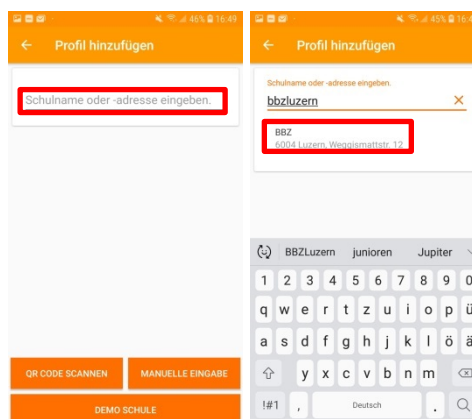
46% 16:49

← Profil hinzufügen

Schulname oder -adresse eingeben.

QR CODE SCANNEN

MANUELLE EINGABE

DEMO SCHULE

45% 16:

← Profil hinzufügen

Schulname oder -adresse eingeben.

bbzluzern

×

BBZ

6004 Luzern, Weggismattstr. 12

BBZLuzern junioren Jupiter

1 2 3 4 5 6 7 8 9 0

q w e r t z u i o p ü

a s d f g h j k l ö ä

y x c v b n m

!#1 , Deutsch .